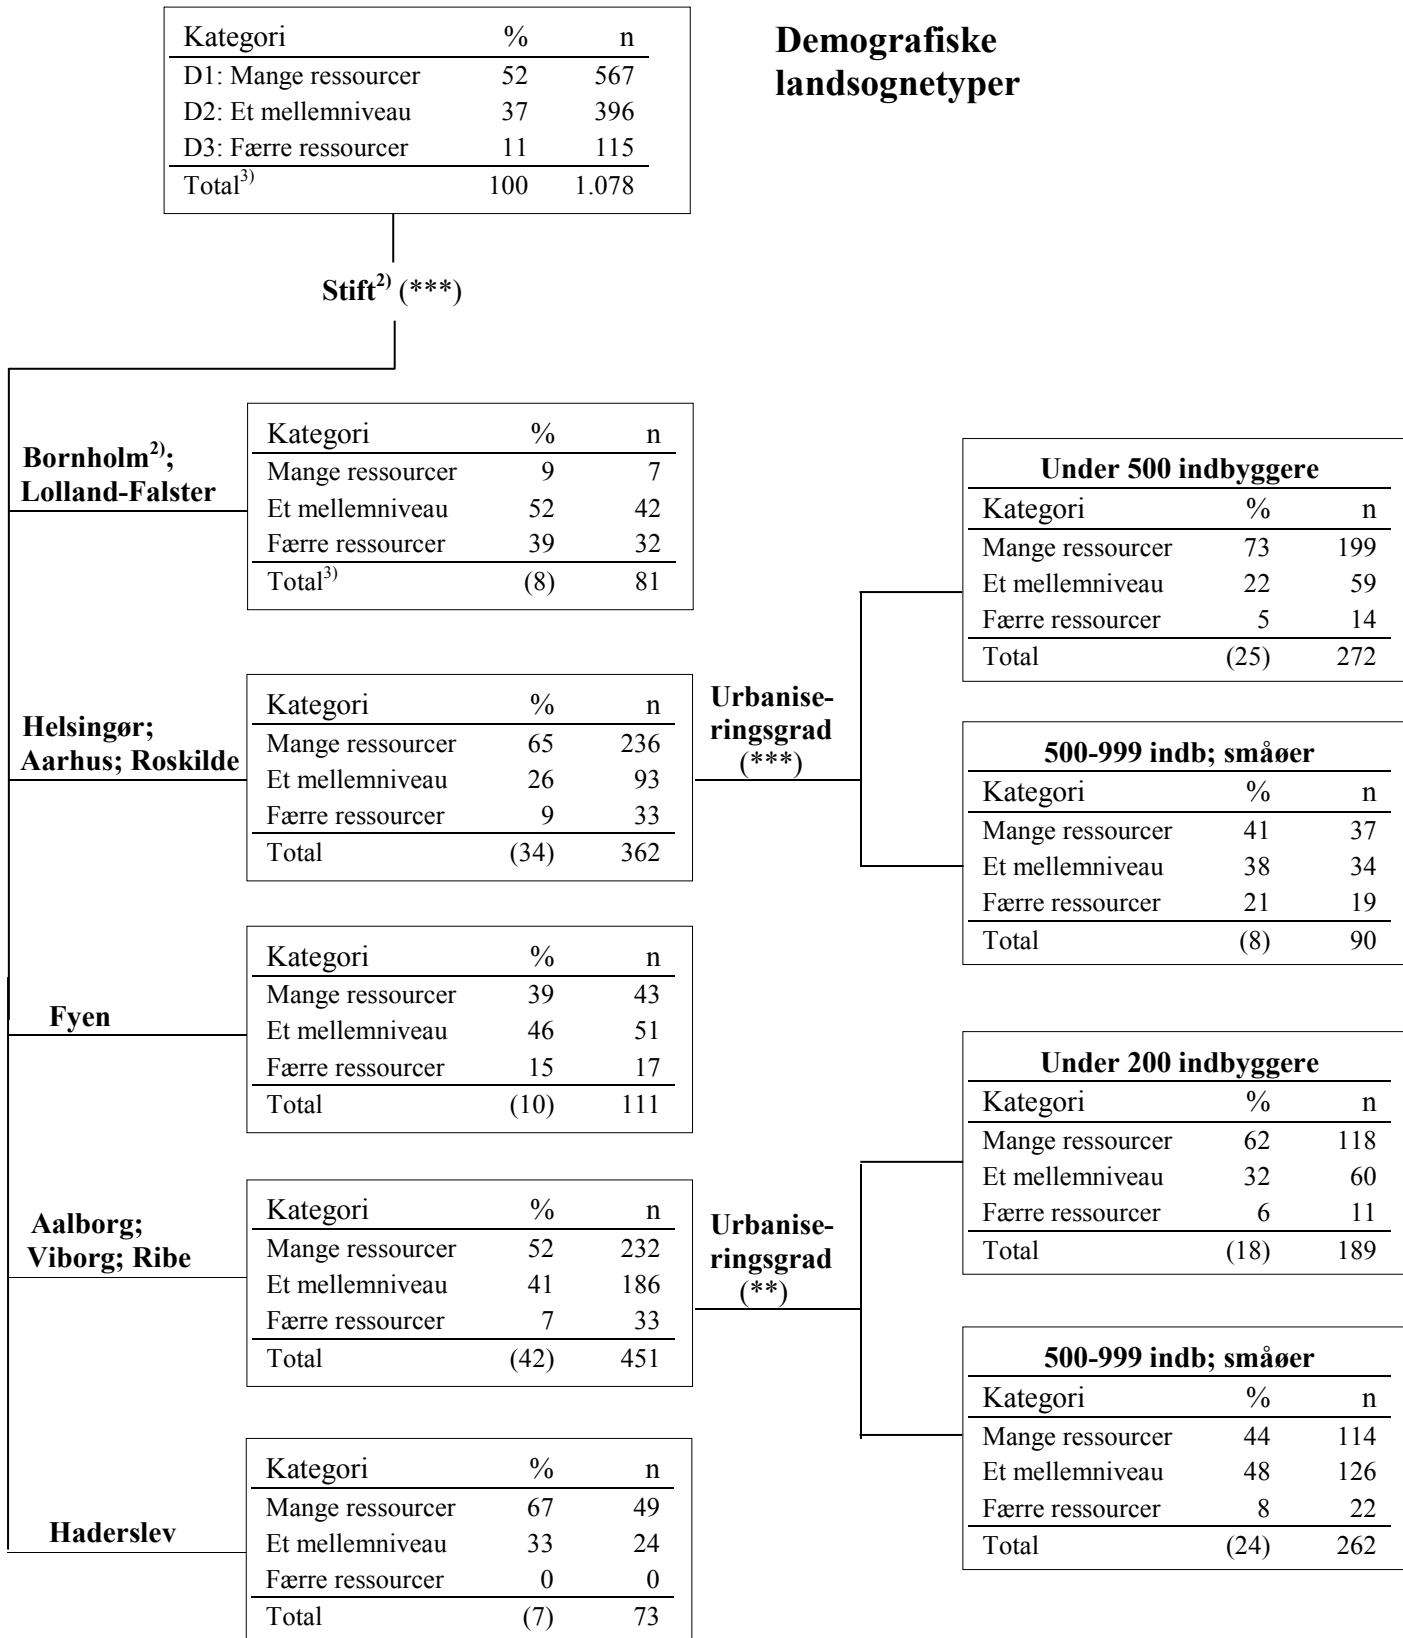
| Kategori | % | n |
|---|---|---|
| D1: Mange ressourcer | 52 | 567 |
| D2: Et mellemniveau | 37 | 396 |
| D3: Færre ressourcer | 11 | 115 |
| Total$^{3)}$ | 100 | 1.078 |

**Demografiske landsognetyper**

**Stift$^{2)}$** (\*\*\*)

**Bornholm$^{2)}$; Lolland-Falster**

| Kategori | % | n |
|---|---|---|
| Mange ressourcer | 9 | 7 |
| Et mellemniveau | 52 | 42 |
| Færre ressourcer | 39 | 32 |
| Total$^{3)}$ | (8) | 81 |

**Helsingør; Aarhus; Roskilde**

| Kategori | % | n |
|---|---|---|
| Mange ressourcer | 65 | 236 |
| Et mellemniveau | 26 | 93 |
| Færre ressourcer | 9 | 33 |
| Total | (34) | 362 |

**Urbaniseringsgrad** (\*\*\*)

**Under 500 indbyggere**

| Kategori | % | n |
|---|---|---|
| Mange ressourcer | 73 | 199 |
| Et mellemniveau | 22 | 59 |
| Færre ressourcer | 5 | 14 |
| Total | (25) | 272 |

**500-999 indb; småøer**

| Kategori | % | n |
|---|---|---|
| Mange ressourcer | 41 | 37 |
| Et mellemniveau | 38 | 34 |
| Færre ressourcer | 21 | 19 |
| Total | (8) | 90 |

**Fyen**

| Kategori | % | n |
|---|---|---|
| Mange ressourcer | 39 | 43 |
| Et mellemniveau | 46 | 51 |
| Færre ressourcer | 15 | 17 |
| Total | (10) | 111 |

**Aalborg; Viborg; Ribe**

| Kategori | % | n |
|---|---|---|
| Mange ressourcer | 52 | 232 |
| Et mellemniveau | 41 | 186 |
| Færre ressourcer | 7 | 33 |
| Total | (42) | 451 |

**Urbaniseringsgrad** (\*\*)

**Under 200 indbyggere**

| Kategori | % | n |
|---|---|---|
| Mange ressourcer | 62 | 118 |
| Et mellemniveau | 32 | 60 |
| Færre ressourcer | 6 | 11 |
| Total | (18) | 189 |

**500-999 indb; småøer**

| Kategori | % | n |
|---|---|---|
| Mange ressourcer | 44 | 114 |
| Et mellemniveau | 48 | 126 |
| Færre ressourcer | 8 | 22 |
| Total | (24) | 262 |

**Haderslev**

| Kategori | % | n |
|---|---|---|
| Mange ressourcer | 67 | 49 |
| Et mellemniveau | 33 | 24 |
| Færre ressourcer | 0 | 0 |
| Total | (7) | 73 |